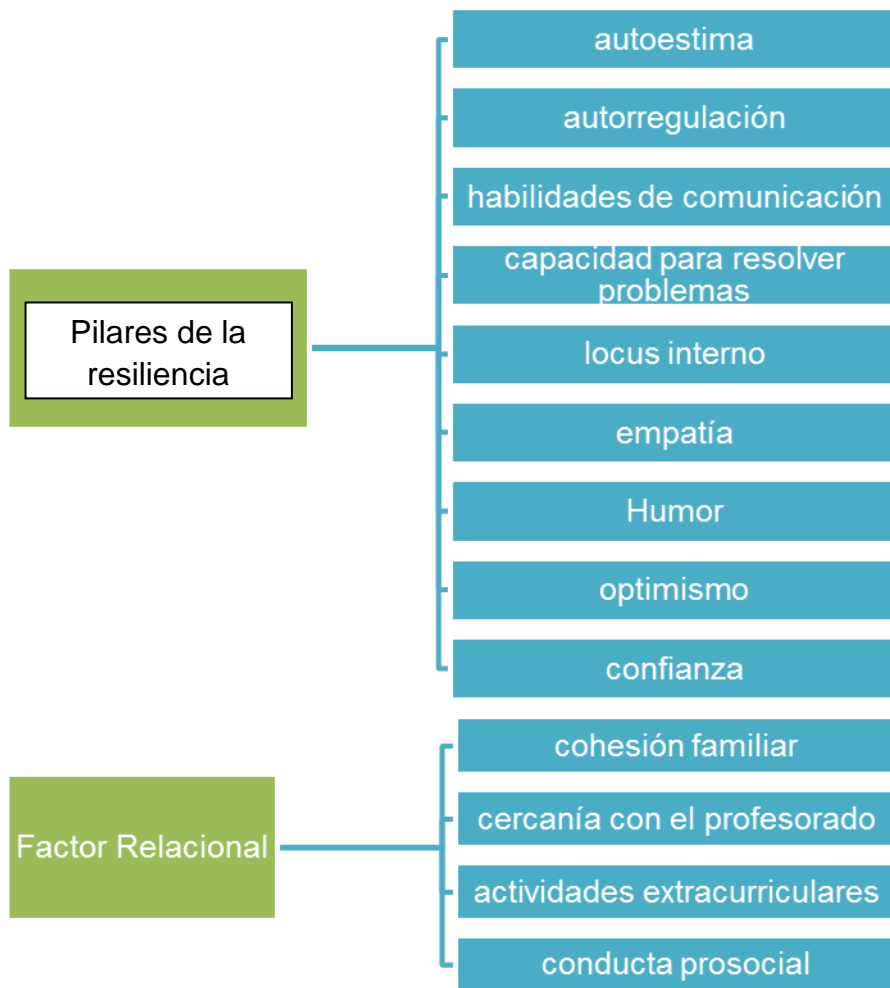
Pilares de la resiliencia

autoestima

autorregulación

habilidades de comunicación

capacidad para resolver problemas

locus interno

empatía

Humor

optimismo

confianza

Factor Relacional

cohesión familiar

cercanía con el profesorado

actividades extracurriculares

conducta prosocial